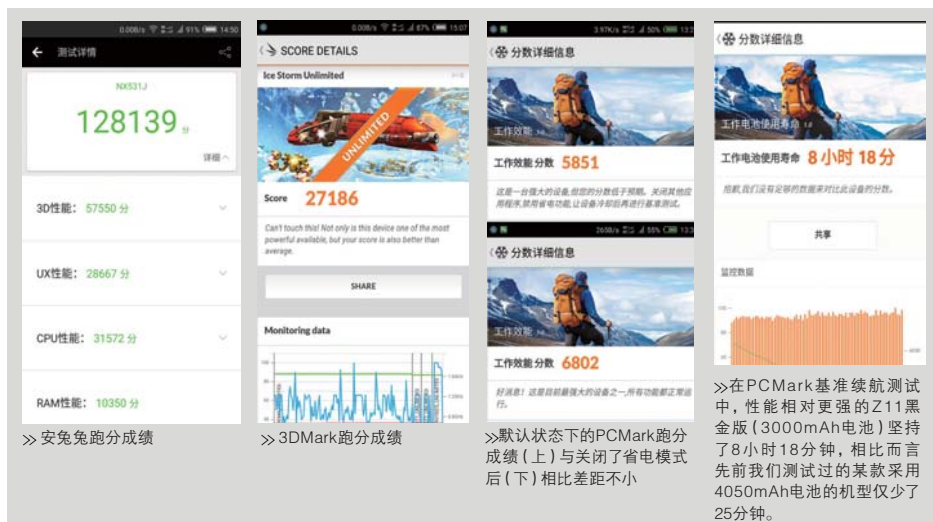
0.00K/s 91% 14:50

← 测试详情

NX531J

128139 分

详细

3D性能： 57550 分

UX性能： 28667 分

CPU性能： 31572 分

RAM性能： 10350 分

» 安兔兔跑分成绩

0.00K/s 87% 15:07

SCORE DETAILS

Ice Storm Unlimited

UNLIMITED

Score 27186

Can't touch this! Not only is this device one of the most powerful available, but your score is also better than average.

SHARE

Monitoring data

» 3DMark跑分成绩

3.97K/s 50% 13:

分数详细信息

工作效能

工作效能 分数 5851

这是一台强大的设备，但您的分数低于预期。关闭其他应用程序，禁用省电模式，让设备冷却后再进行基准测试。

2658/s 55% 13:

分数详细信息

工作效能

工作效能 分数 6802

好消息！这是目前最强大的设备之一，所有功能都正常运作。

»默认状态下的PCMark跑分成绩（上）与关闭了省电模式后（下）相比差距不小

分数详细信息

工作电池使用寿命

工作电池使用寿命 8 小时 18 分

抱歉，我们没有足够的数据来对比此设备的分数。

共享

监控数据

»在PCMark基准续航测试中，性能相对更强的Z11黑金版（3000mAh电池）坚持了8小时18分钟，相比而言先前我们测试过的某款采用4050mAh电池的机型仅少了25分钟。